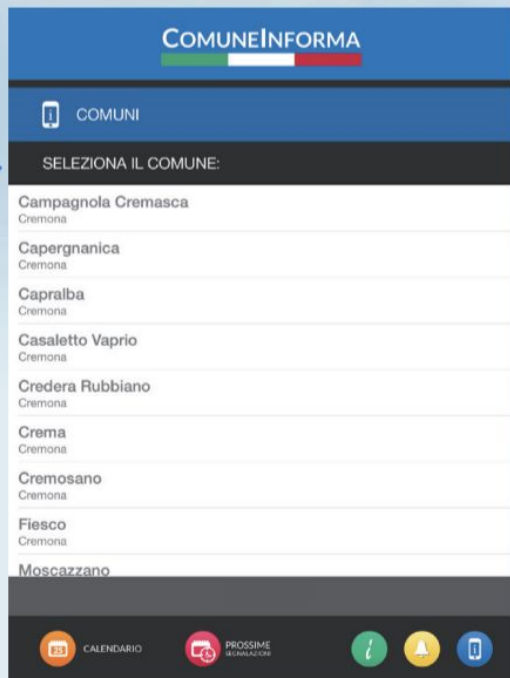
COMUNEINFORMA

COMUNI

SELEZIONA IL COMUNE:

Campagnola Cremasca
Cremona

Capergnanica
Cremona

Capralba
Cremona

Casaletto Vaprio
Cremona

Credera Rubbiano
Cremona

Crema
Cremona

Cremosano
Cremona

Fiesco
Cremona

Moscazzano

CALENDARIO

PROSSIME
SEGNALAZIONI